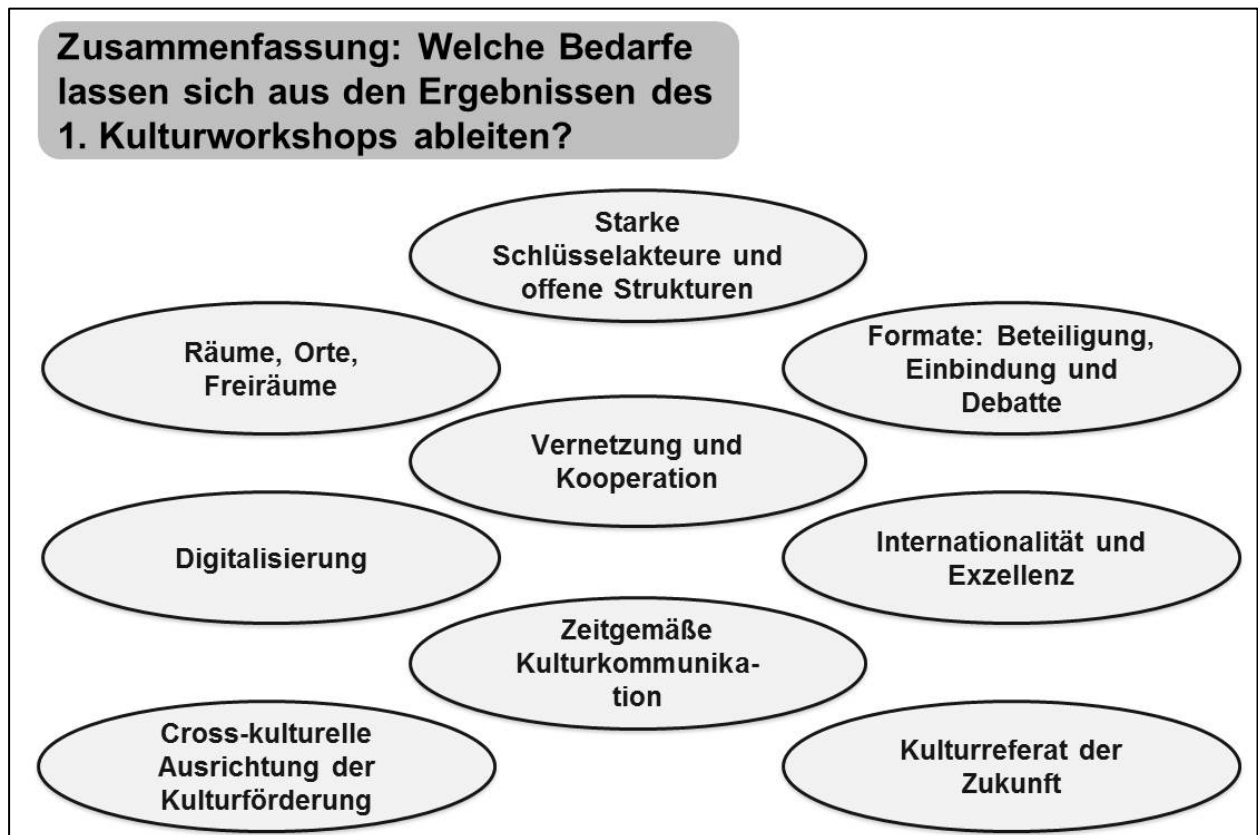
Zusammenfassung: Welche Bedarfe lassen sich aus den Ergebnissen des 1. Kulturworkshops ableiten?

Starke Schlüsselakteure und offene Strukturen

Räume, Orte, Freiräume

Formate: Beteiligung, Einbindung und Debatte

Vernetzung und Kooperation

Digitalisierung

Internationalität und Exzellenz

Zeitgemäße Kulturkommunikation

Cross-kulturelle Ausrichtung der Kulturförderung

Kulturreferat der Zukunft